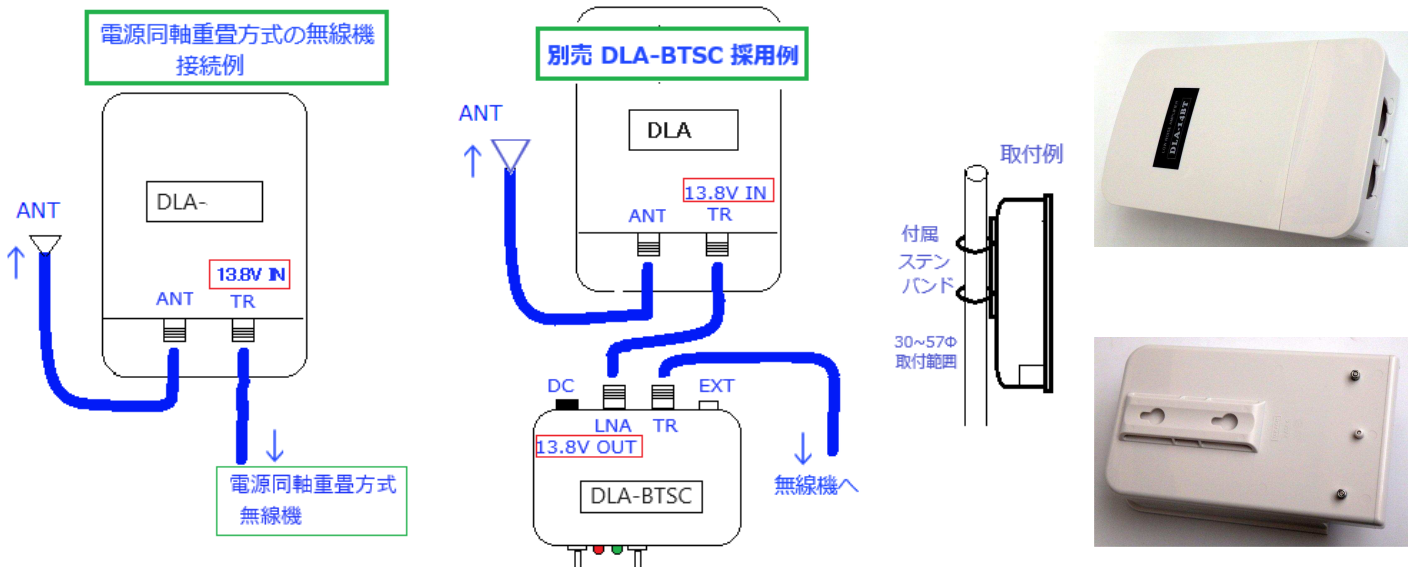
電源同軸重畳方式の無線機
接続例

DLA-

ANT
↑

13.8V IN

ANT TR

↓

電源同軸重畳方式
無線機

別売 DLA-BTSC 採用例

ANT
↑

DLA

13.8V IN

ANT TR

DC
LNA TR EXT
13.8V OUT

DLA-BTSC

↓
無線機へ

取付例

付属
ステン
バンド

30~57Φ
取付範囲

DLA-14BT